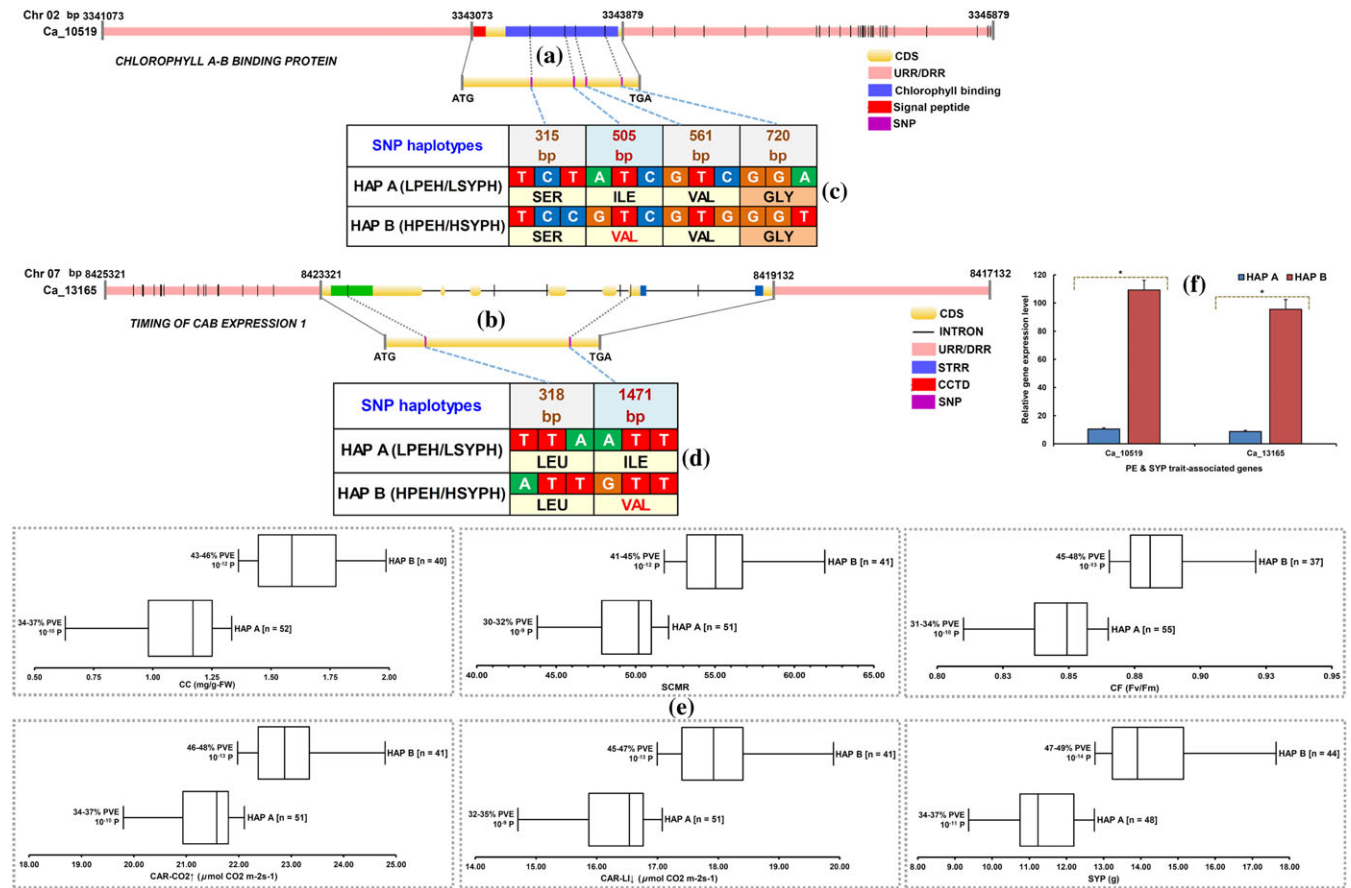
Chr 02 bp 3341073 3343073 3343879 3345879

Ca_10519

(a)

CHLOROPHYLL A-B BINDING PROTEIN

CDS
URR/DRR
Chlorophyll binding
Signal peptide
SNP

ATG TGA

| SNP haplotypes | 315 bp | 505 bp | 561 bp | 720 bp |
|---|---|---|---|---|
| HAP A (LPEH/LSYPH) | T C T | A T C | G T C | G G A |
| | SER | ILE | VAL | GLY |
| HAP B (HPEH/HSYPH) | T C C | G T C | G T G | G G T |
| | SER | VAL | VAL | GLY |

(c)

Chr 07 bp 8425321 8423321 8419132 8417132

Ca_13165

TIMING OF CAB EXPRESSION 1

(b)

CDS
INTRON
URR/DRR
STRR
CCTD
SNP

ATG TGA

| SNP haplotypes | 318 bp | 1471 bp |
|---|---|---|
| HAP A (LPEH/LSYPH) | T T A | A T T |
| | LEU | ILE |
| HAP B (HPEH/HSYPH) | A T T | G T T |
| | LEU | VAL |

(d)

(f)

HAP A HAP B

Relative gene expression level

120 100 80 60 40 20 0

*

*

Ca_10519 Ca_13165

PE & SYP trait-associated genes

43-46% PVE $10^{-12}$ P HAP B [n = 40]
34-37% PVE $10^{-10}$ P HAP A [n = 52]
0.50 0.75 1.00 1.25 1.50 1.75 2.00
CC (mg/g-FW)

41-45% PVE $10^{-12}$ P HAP B [n = 41]
30-32% PVE $10^{-9}$ P HAP A [n = 51]
40.00 45.00 50.00 55.00 60.00 65.00
SCMR

45-48% PVE $10^{-13}$ P HAP B [n = 37]
31-34% PVE $10^{-10}$ P HAP A [n = 55]
0.80 0.83 0.85 0.88 0.90 0.93 0.95
CF (Fv/Fm)

(e)

46-48% PVE $10^{-13}$ P HAP B [n = 41]
34-37% PVE $10^{-10}$ P HAP A [n = 51]
18.00 19.00 20.00 21.00 22.00 23.00 24.00 25.00
CAR-CO2↑ (µmol CO2 m-2s-1)

45-47% PVE $10^{-13}$ P HAP B [n = 41]
32-35% PVE $10^{-9}$ P HAP A [n = 51]
14.00 15.00 16.00 17.00 18.00 19.00 20.00
CAR-LI↓ (µmol CO2 m-2s-1)

47-49% PVE $10^{-14}$ P HAP B [n = 44]
34-37% PVE $10^{-11}$ P HAP A [n = 48]
8.00 9.00 10.00 11.00 12.00 13.00 14.00 15.00 16.00 17.00 18.00
SYP (g)